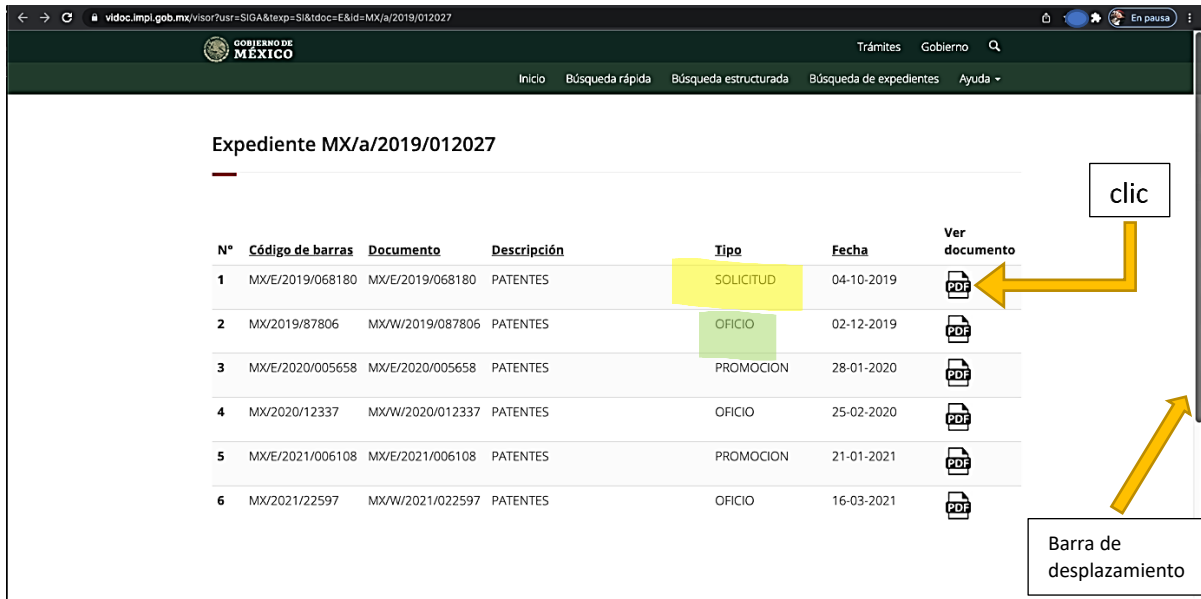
vidoc.impi.gob.mx/visor?usr=SIGA&texp=SI&tdoc=E&id=MX/a/2019/012027

En pausa

GOBIERNO DE MÉXICO

Trámites Gobierno

Inicio Búsqueda rápida Búsqueda estructurada Búsqueda de expedientes Ayuda

Expediente MX/a/2019/012027

clic

| Nº | Código de barras | Documento | Descripción | Tipo | Fecha | Ver documento |
|---|---|---|---|---|---|---|
| 1 | MX/E/2019/068180 | MX/E/2019/068180 | PATENTES | SOLICITUD | 04-10-2019 | PDF |
| 2 | MX/2019/87806 | MX/W/2019/087806 | PATENTES | OFICIO | 02-12-2019 | PDF |
| 3 | MX/E/2020/005658 | MX/E/2020/005658 | PATENTES | PROMOCION | 28-01-2020 | PDF |
| 4 | MX/2020/12337 | MX/W/2020/012337 | PATENTES | OFICIO | 25-02-2020 | PDF |
| 5 | MX/E/2021/006108 | MX/E/2021/006108 | PATENTES | PROMOCION | 21-01-2021 | PDF |
| 6 | MX/2021/22597 | MX/W/2021/022597 | PATENTES | OFICIO | 16-03-2021 | PDF |

Barra de desplazamiento